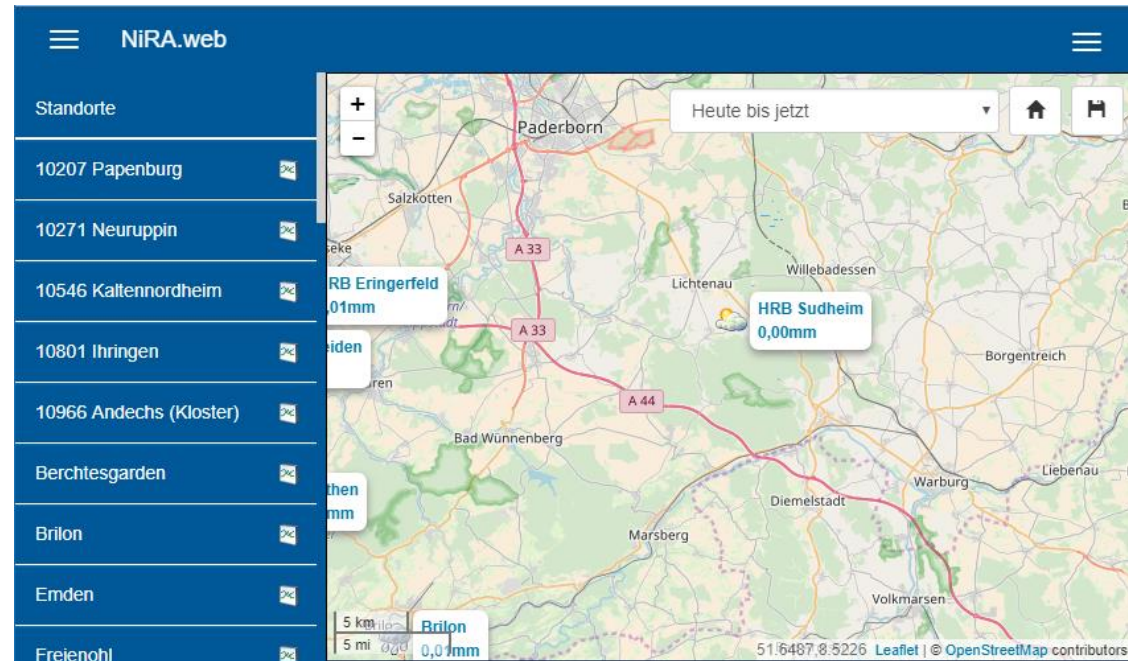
NiRA.web

Standorte

10207 Papenburg

10271 Neuruppin

10546 Kaltennordheim

10801 Ihringen

10966 Andechs (Kloster)

Berchtesgarden

Brilon

Emden

Freienohl

+

−

Heute bis jetzt

Paderborn

Salzkotten

A 33

A 33

A 44

Lichtenau

Willebadessen

HRB Sudheim
0,00mm

HRB Eringerfeld
,01mm

eiden

Borgentreich

Bad Wünnenberg

Warburg

Liebenau

Diemelstadt

then
mm

Marsberg

Volkmarsen

5 km

5 mi

Brilon
0,01mm

51.6487,8.5226 Leaflet | © OpenStreetMap contributors